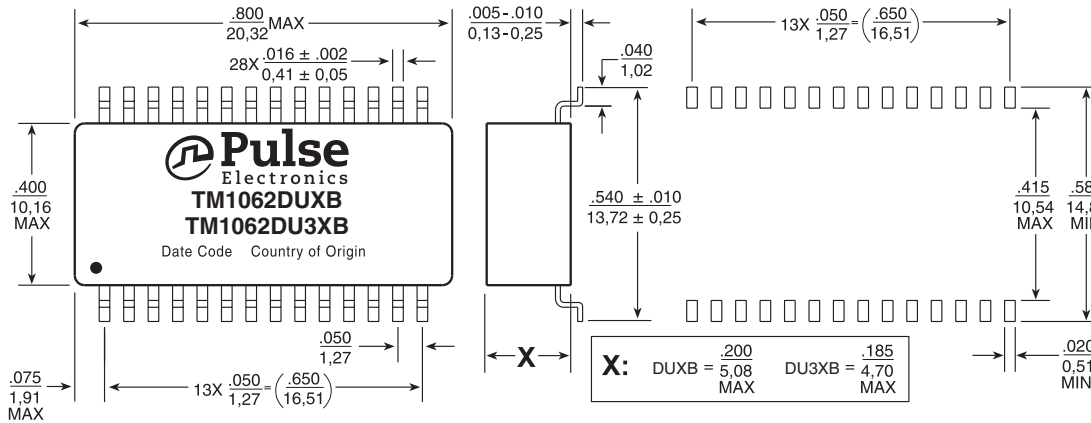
$\frac{.800}{20,32}$ MAX

28X $\frac{.016 \pm .002}{0,41 \pm 0,05}$

$\frac{.005 - .010}{0,13 - 0,25}$

$\frac{.040}{1,02}$

13X $\frac{.050}{1,27} = \left(\frac{.650}{16,51}\right)$

Pulse
Electronics
TM1062DUXB
TM1062DU3XB
Date Code Country of Origin

$\frac{.400}{10,16}$ MAX

$\frac{.540 \pm .010}{13,72 \pm 0,25}$

$\frac{.415}{10,54}$ MAX

$\frac{.58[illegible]}{14,8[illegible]}$ MI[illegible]

$\frac{.050}{1,27}$

$\frac{.075}{1,91}$ MAX

13X $\frac{.050}{1,27} = \left(\frac{.650}{16,51}\right)$

X

X: DUXB = $\frac{.200}{5,08}$ MAX DU3XB = $\frac{.185}{4,70}$ MAX

$\frac{.02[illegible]}{0,51}$ MIN